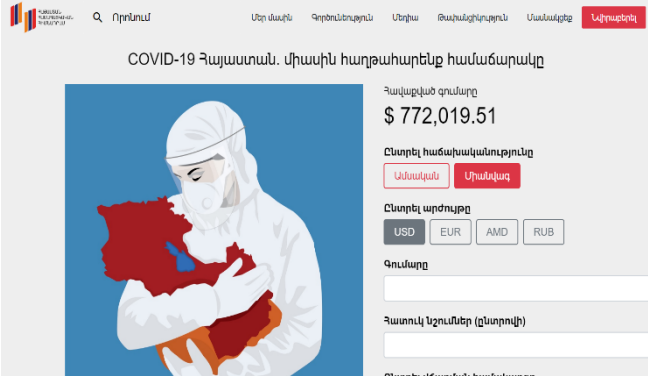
Որոնում

Մեր մասին Գործունեություն Մեդիա Թափանցիկություն Մասնակցեք Նվիրաբերել

COVID-19 Հայաստան. միասին հաղթահարենք համաճարակը

Հավաքված գումարը

$ 772,019.51

Ընտրել հաճախականությունը

Ամսական Միանվագ

Ընտրել արժույթը

USD EUR AMD RUB

Գումարը

Հատուկ նշումներ (ընտրովի)